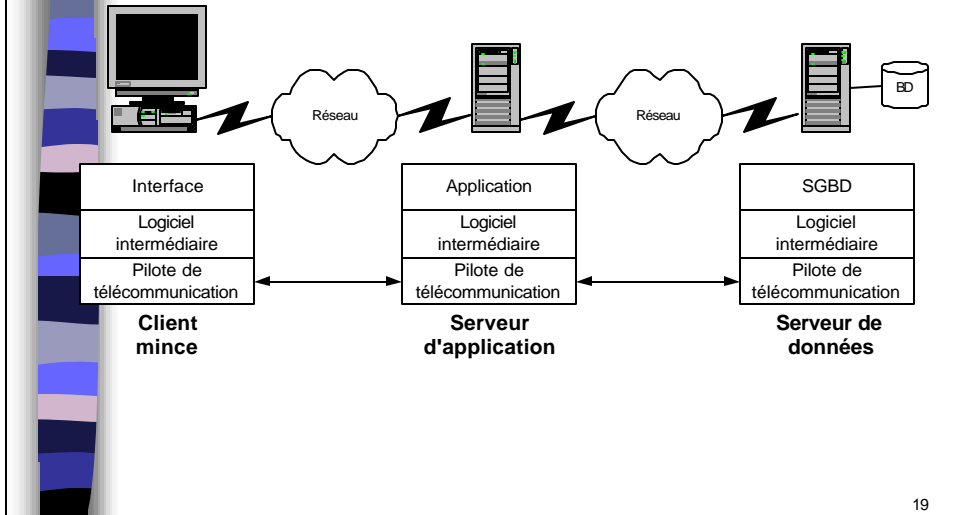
Réseau

Réseau

BD

| Interface |
|---|
| Logiciel intermédiaire |
| Pilote de télécommunication |

**Client mince**

| Application |
|---|
| Logiciel intermédiaire |
| Pilote de télécommunication |

**Serveur d'application**

| SGBD |
|---|
| Logiciel intermédiaire |
| Pilote de télécommunication |

**Serveur de données**

19